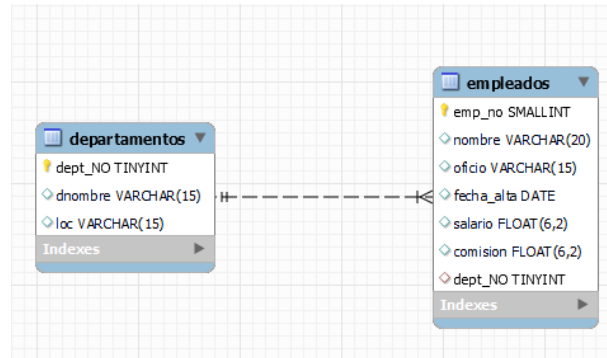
departamentos

dept_NO TINYINT

dnombre VARCHAR(15)

loc VARCHAR(15)

Indexes

empleados

emp_no SMALLINT

nombre VARCHAR(20)

oficio VARCHAR(15)

fecha_alta DATE

salario FLOAT(6,2)

comision FLOAT(6,2)

dept_NO TINYINT

Indexes